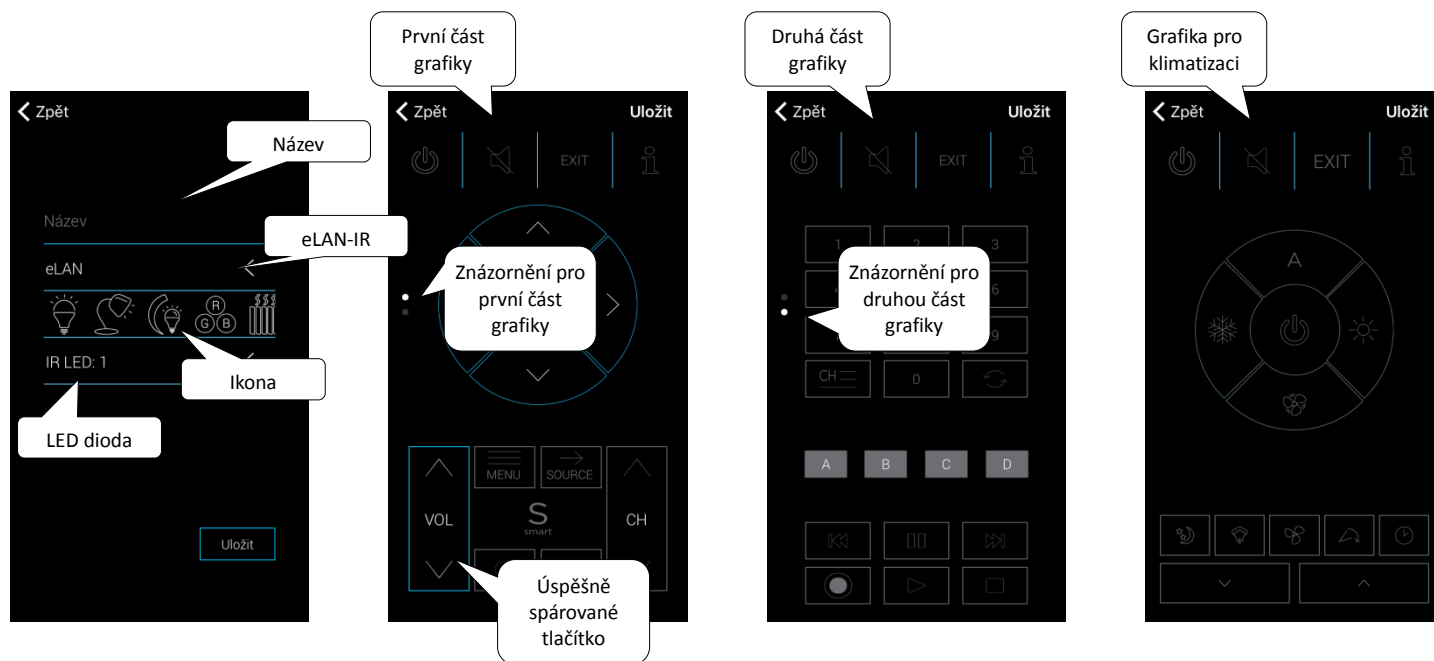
Zpět

Název

Název

eLAN-IR

eLAN

R G B

IR LED: 1

Ikona

LED dioda

Uložit

První část grafiky

Zpět

Uložit

EXIT

Znázornění pro první část grafiky

MENU

SOURCE

VOL

S smart

CH

Úspěšně spárované tlačítko

Druhá část grafiky

Zpět

Uložit

EXIT

1

2

3

6

9

Znázornění pro druhou část grafiky

CH

0

A

B

C

D

Grafika pro klimatizaci

Zpět

Uložit

EXIT

A